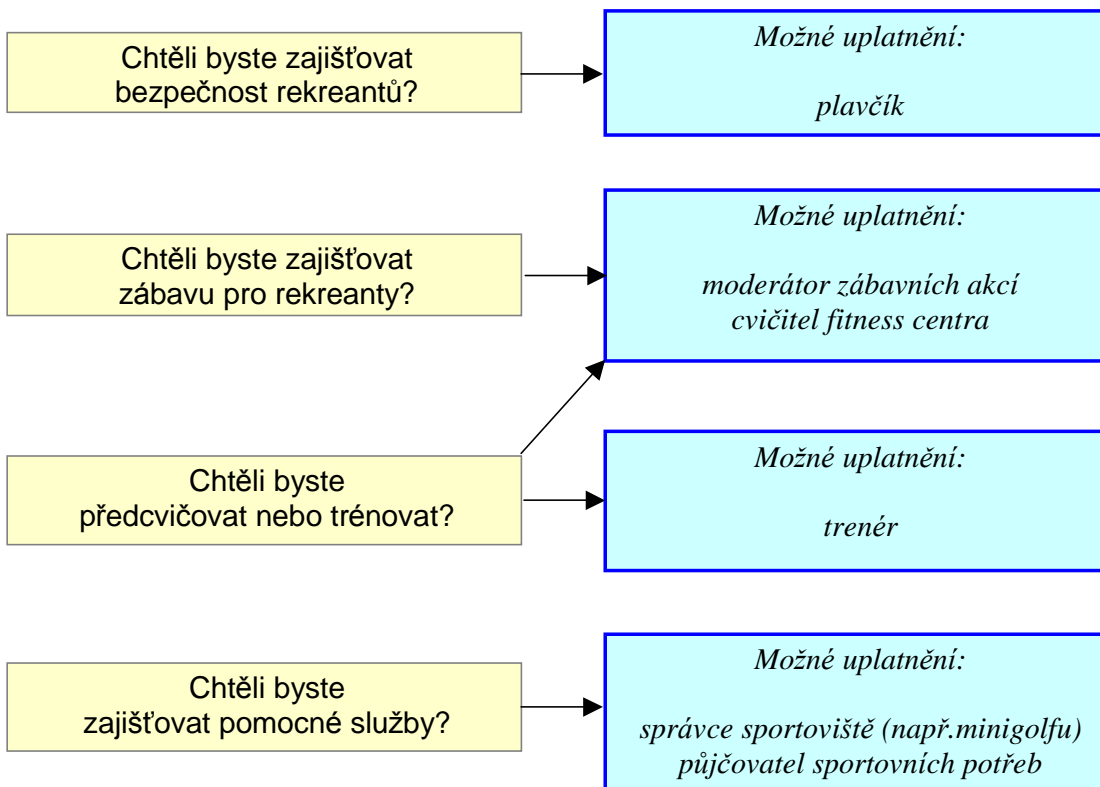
Chtěli byste zajišťovat bezpečnost rekreantů?

Možné uplatnění:

plavčík

Chtěli byste zajišťovat zábavu pro rekreanty?

Možné uplatnění:

moderátor zábavních akcí
cvičitel fitness centra

Chtěli byste předcvičovat nebo trénovat?

Možné uplatnění:

trenér

Chtěli byste zajišťovat pomocné služby?

Možné uplatnění:

správce sportoviště (např.minigolfu)
půjčovatel sportovních potřeb